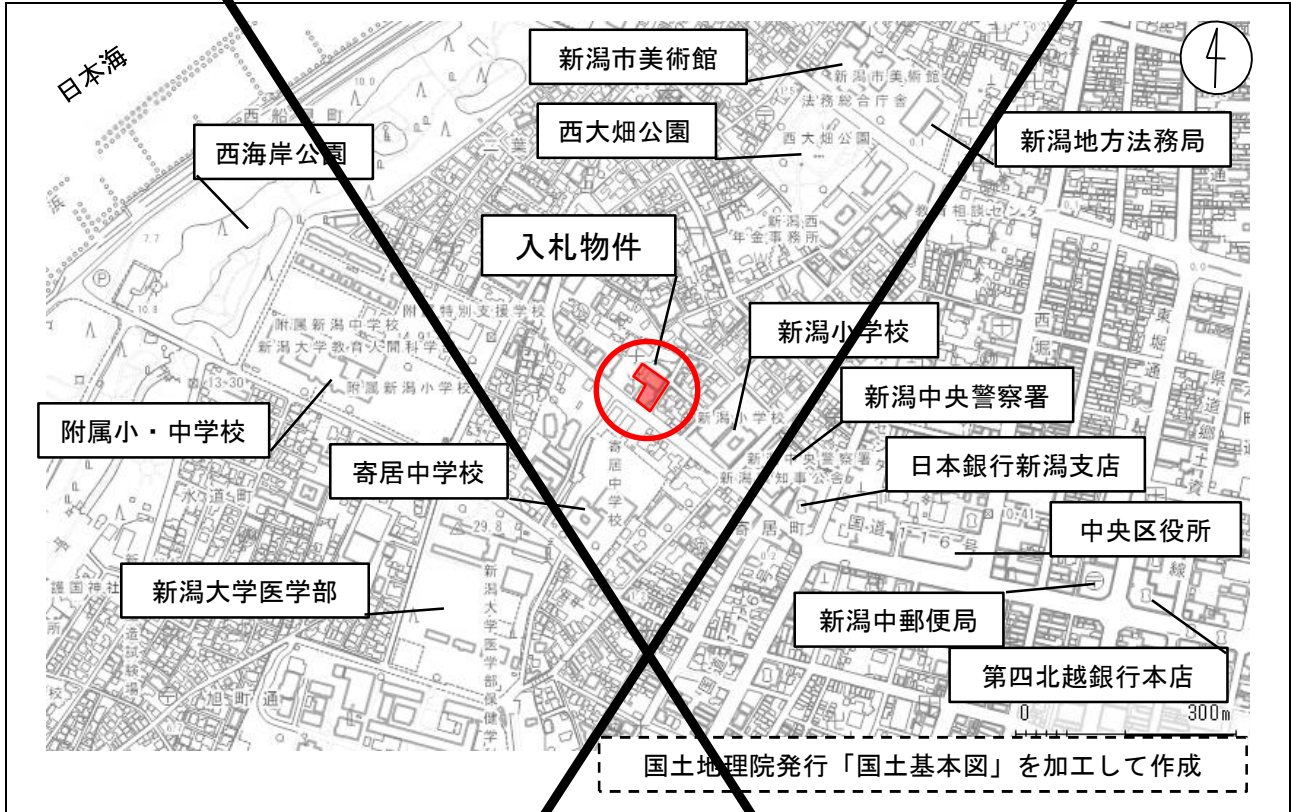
日本海

新潟市美術館

西大畑公園

新潟地方法務局

西海岸公園

入札物件

新潟小学校

新潟中央警察署

附属小・中学校

寄居中学校

日本銀行新潟支店

中央区役所

新潟大学医学部

新潟中郵便局

第四北越銀行本店

0　300m

国土地理院発行「国土基本図」を加工して作成

新潟市美術館
法務総合庁舎
西大畑公園
新潟西年金事務所
附属特別支援学校
附属新潟中学校
新潟大学教育人間科学部
附属新潟小学校
新潟小学校
中央警察署
新潟県知事公舎
寄居中学校
寄居町
国道116号
西船見町
水道町
旭町通
新潟大学医学部保健学科
西堀通
東堀通
県道
護国神社
浜
10.0
7.7
10.8
13.30
29.8
0.41